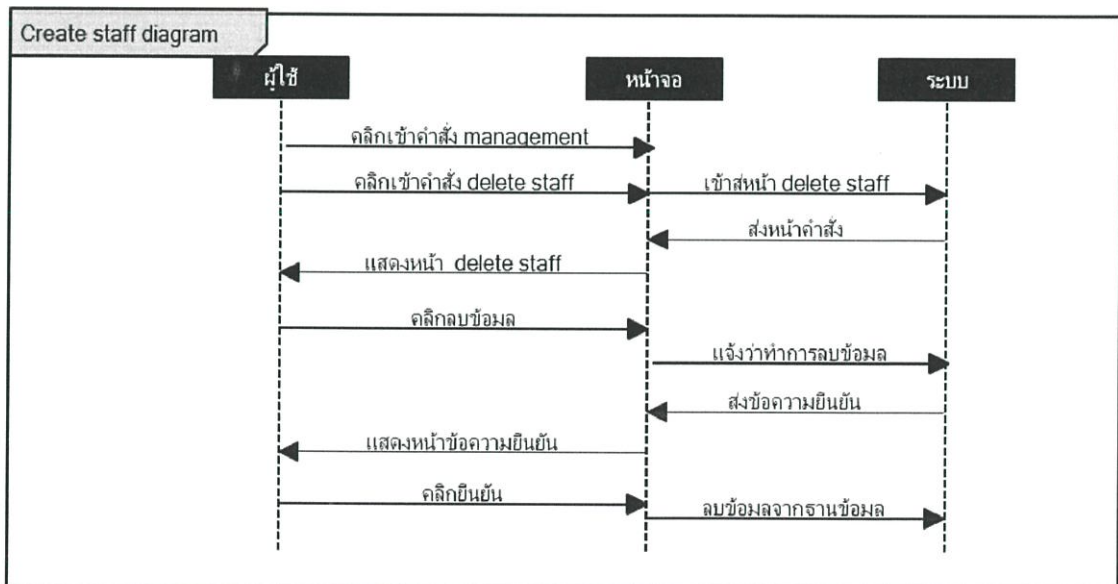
Create staff diagram

ผู้ใช้

หน้าจอ

ระบบ

คลิกเข้าคำสั่ง management

คลิกเข้าคำสั่ง delete staff

เข้าสู่หน้า delete staff

ส่งหน้าคำสั่ง

แสดงหน้า delete staff

คลิกลบข้อมูล

แจ้งว่าทำการลบข้อมูล

ส่งข้อความยืนยัน

แสดงหน้าข้อความยืนยัน

คลิกยืนยัน

ลบข้อมูลจากฐานข้อมูล